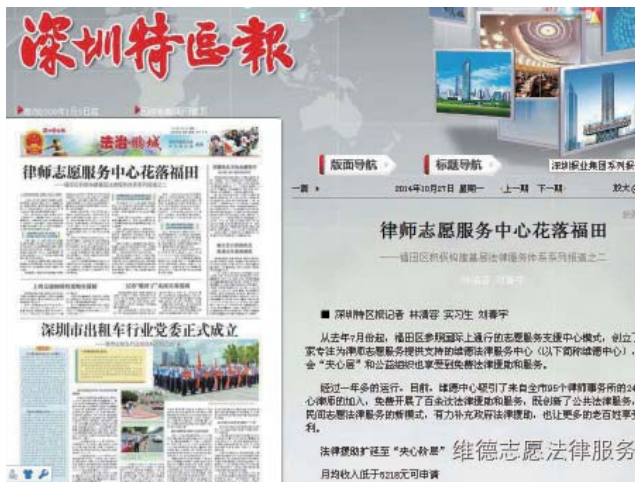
深圳特區報

版面导航　标题导航　深圳报业集团系列

2014年10月27日 星期一　上一期　下一期

法治福城

律师志愿服务中心花落福田

深圳市出租车行业党委正式成立

律师志愿服务中心花落福田

——福田区积极构建基层法律服务体系系列报道之二

■ 深圳特区报记者 林清容 实习生 刘春宇

从去年7月份起，福田区参照国际上通行的志愿服务支援中心模式，创立了家专注为律师志愿服务提供支持的维德法律服务中心（以下简称维德中心），会"夹心层"和公益组织也享受到免费法律援助和服务。

经过一年多的运行，目前，维德中心吸引了来自全市95个律师事务所的24心律师的加入，免费开展了百余次法律援助和服务，既创新了公共法律服务，民间志愿法律服务的新模式，有力补充政府法律援助，也让更多的老百姓享利。

法律援助扩至至"夹心阶层"　维德志愿法律服务

月均收入低于5218元可申请